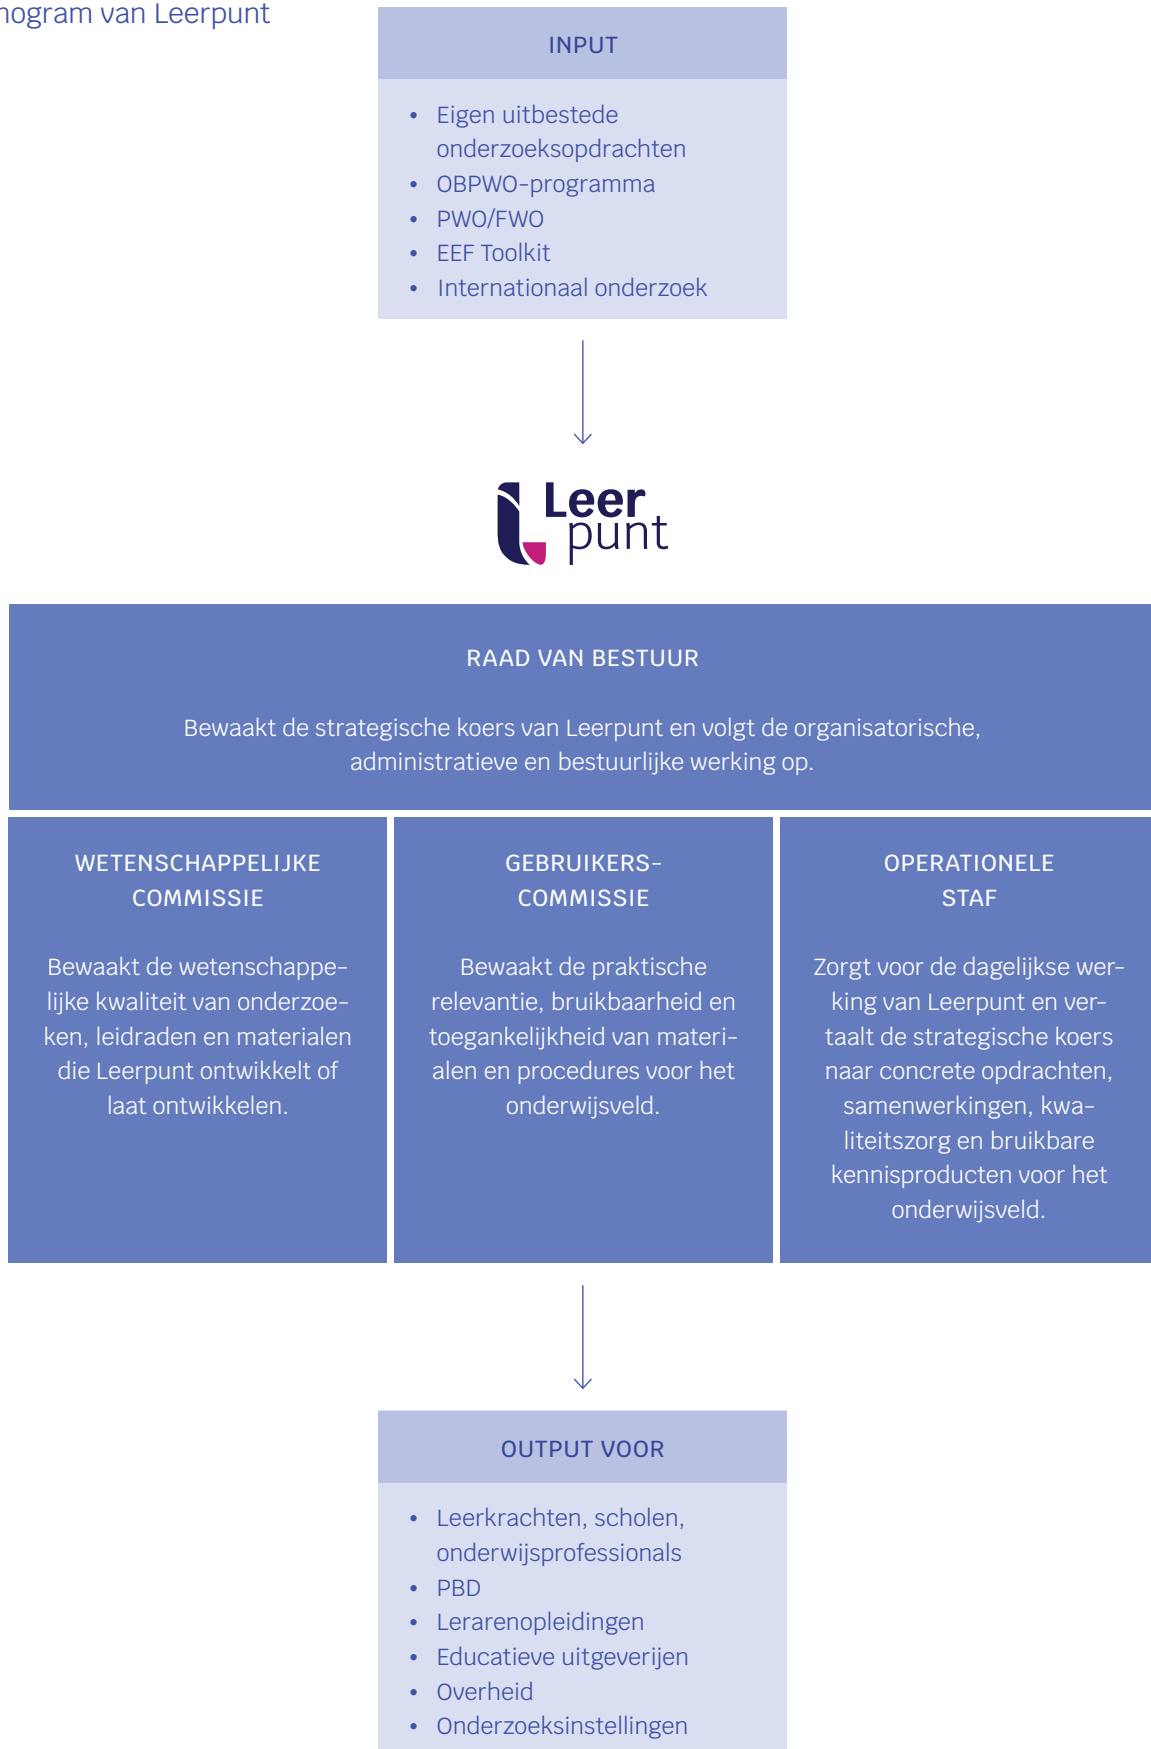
nogram van Leerpunt

INPUT

- Eigen uitbestede onderzoeksopdrachten
- OBPWO-programma
- PWO/FWO
- EEF Toolkit
- Internationaal onderzoek

Leer punt

RAAD VAN BESTUUR

Bewaakt de strategische koers van Leerpunt en volgt de organisatorische, administratieve en bestuurlijke werking op.

WETENSCHAPPELIJKE COMMISSIE

Bewaakt de wetenschappelijke kwaliteit van onderzoeken, leidraden en materialen die Leerpunt ontwikkelt of laat ontwikkelen.

GEBRUIKERS-COMMISSIE

Bewaakt de praktische relevantie, bruikbaarheid en toegankelijkheid van materialen en procedures voor het onderwijsveld.

OPERATIONELE STAF

Zorgt voor de dagelijkse werking van Leerpunt en vertaalt de strategische koers naar concrete opdrachten, samenwerkingen, kwaliteitszorg en bruikbare kennisproducten voor het onderwijsveld.

OUTPUT VOOR

- Leerkrachten, scholen, onderwijsprofessionals
- PBD
- Lerarenopleidingen
- Educatieve uitgeverijen
- Overheid
- Onderzoeksinstellingen